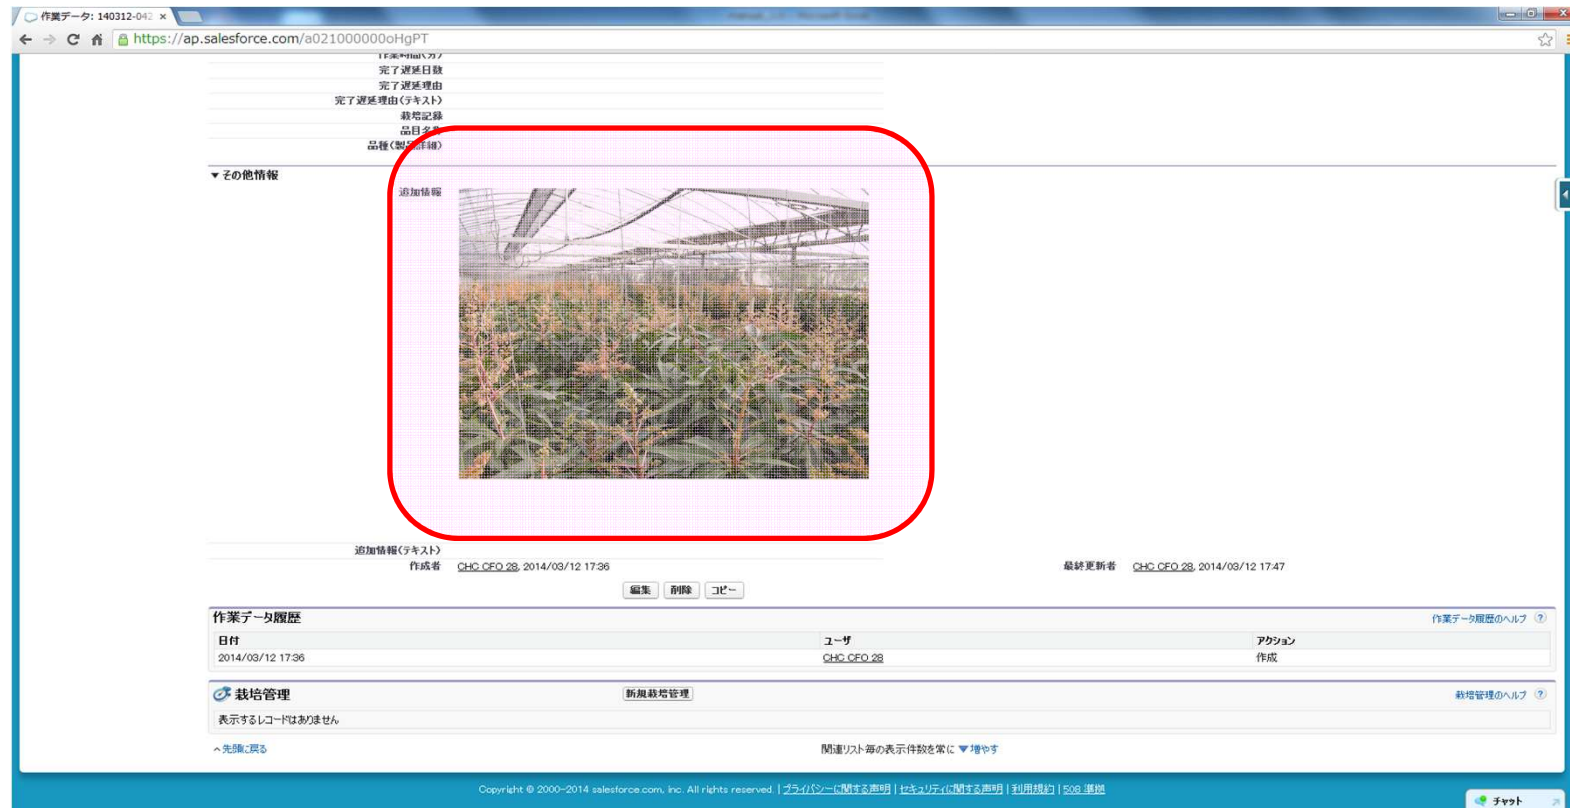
作業データ: 140312-042 ×

https://ap.salesforce.com/a021000000oHgPT

作業時間(分)
完了遅延日数
完了遅延理由
完了遅延理由(テキスト)
栽培記録
品目名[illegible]
品種(製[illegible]詳細)

▼その他情報

追加情報

追加情報(テキスト)
作成者 CHC CFO 28, 2014/03/12 17:36
最終更新者 CHC CFO 28, 2014/03/12 17:47

編集 削除 コピー

作業データ履歴
作業データ履歴のヘルプ ?

| 日付 | ユーザ | アクション |
|---|---|---|
| 2014/03/12 17:36 | CHC CFO 28 | 作成 |

栽培管理 新規栽培管理
栽培管理のヘルプ ?

表示するレコードはありません

^先頭に戻る
関連リスト毎の表示件数を常に ▼増やす

Copyright © 2000-2014 salesforce.com, inc. All rights reserved. | プライバシーに関する声明 | セキュリティに関する声明 | 利用規約 | 508 準拠

チャット